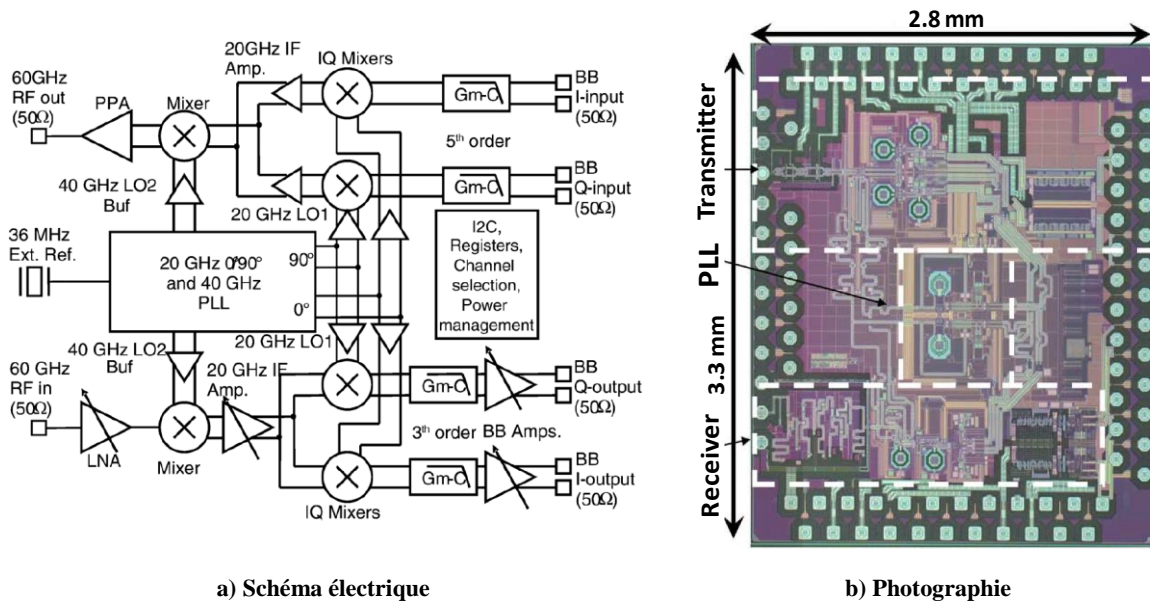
60GHz RF out (50Ω)

PPA

Mixer

20GHz IF Amp.

IQ Mixers

Gm-C

BB I-input (50Ω)

5th order

BB Q-input (50Ω)

40 GHz LO2 Buf

20 GHz LO1

36 MHz Ext. Ref.

20 GHz 0°90° and 40 GHz PLL

90°

0°

I2C, Registers, Channel selection, Power management

20 GHz LO1

40 GHz LO2 Buf

60 GHz RF in (50Ω)

20 GHz IF Amp.

Gm-C

BB Q-output (50Ω)

LNA

Mixer

3th order BB Amps.

Gm-C

BB I-output (50Ω)

IQ Mixers

2.8 mm

Transmitter

PLL

3.3 mm

Receiver

a) Schéma électrique

b) Photographie